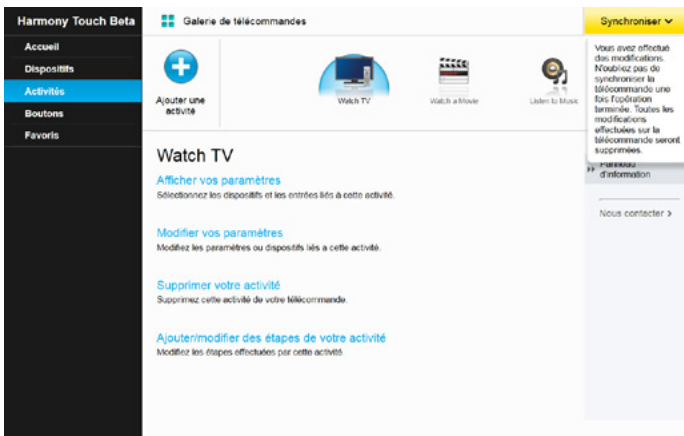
Harmony Touch Beta

Accueil

Dispositifs

Activités

Boutons

Favoris

Galerie de télécommandes

Synchroniser

Vous avez effectué des modifications. N'oubliez pas de synchroniser la télécommande une fois l'opération terminée. Toutes les modifications effectuées sur la télécommande seront supprimées.

Ajouter une activité

Watch TV

Watch a Movie

Listen to Music

Panneau d'information

Nous contacter >

Watch TV

Afficher vos paramètres

Sélectionnez les dispositifs et les entrées liés à cette activité.

Modifier vos paramètres

Modifiez les paramètres ou dispositifs liés à cette activité.

Supprimer votre activité

Supprimez cette activité de votre télécommande.

Ajouter/modifier des étapes de votre activité

Modifiez les étapes effectuées par cette activité.